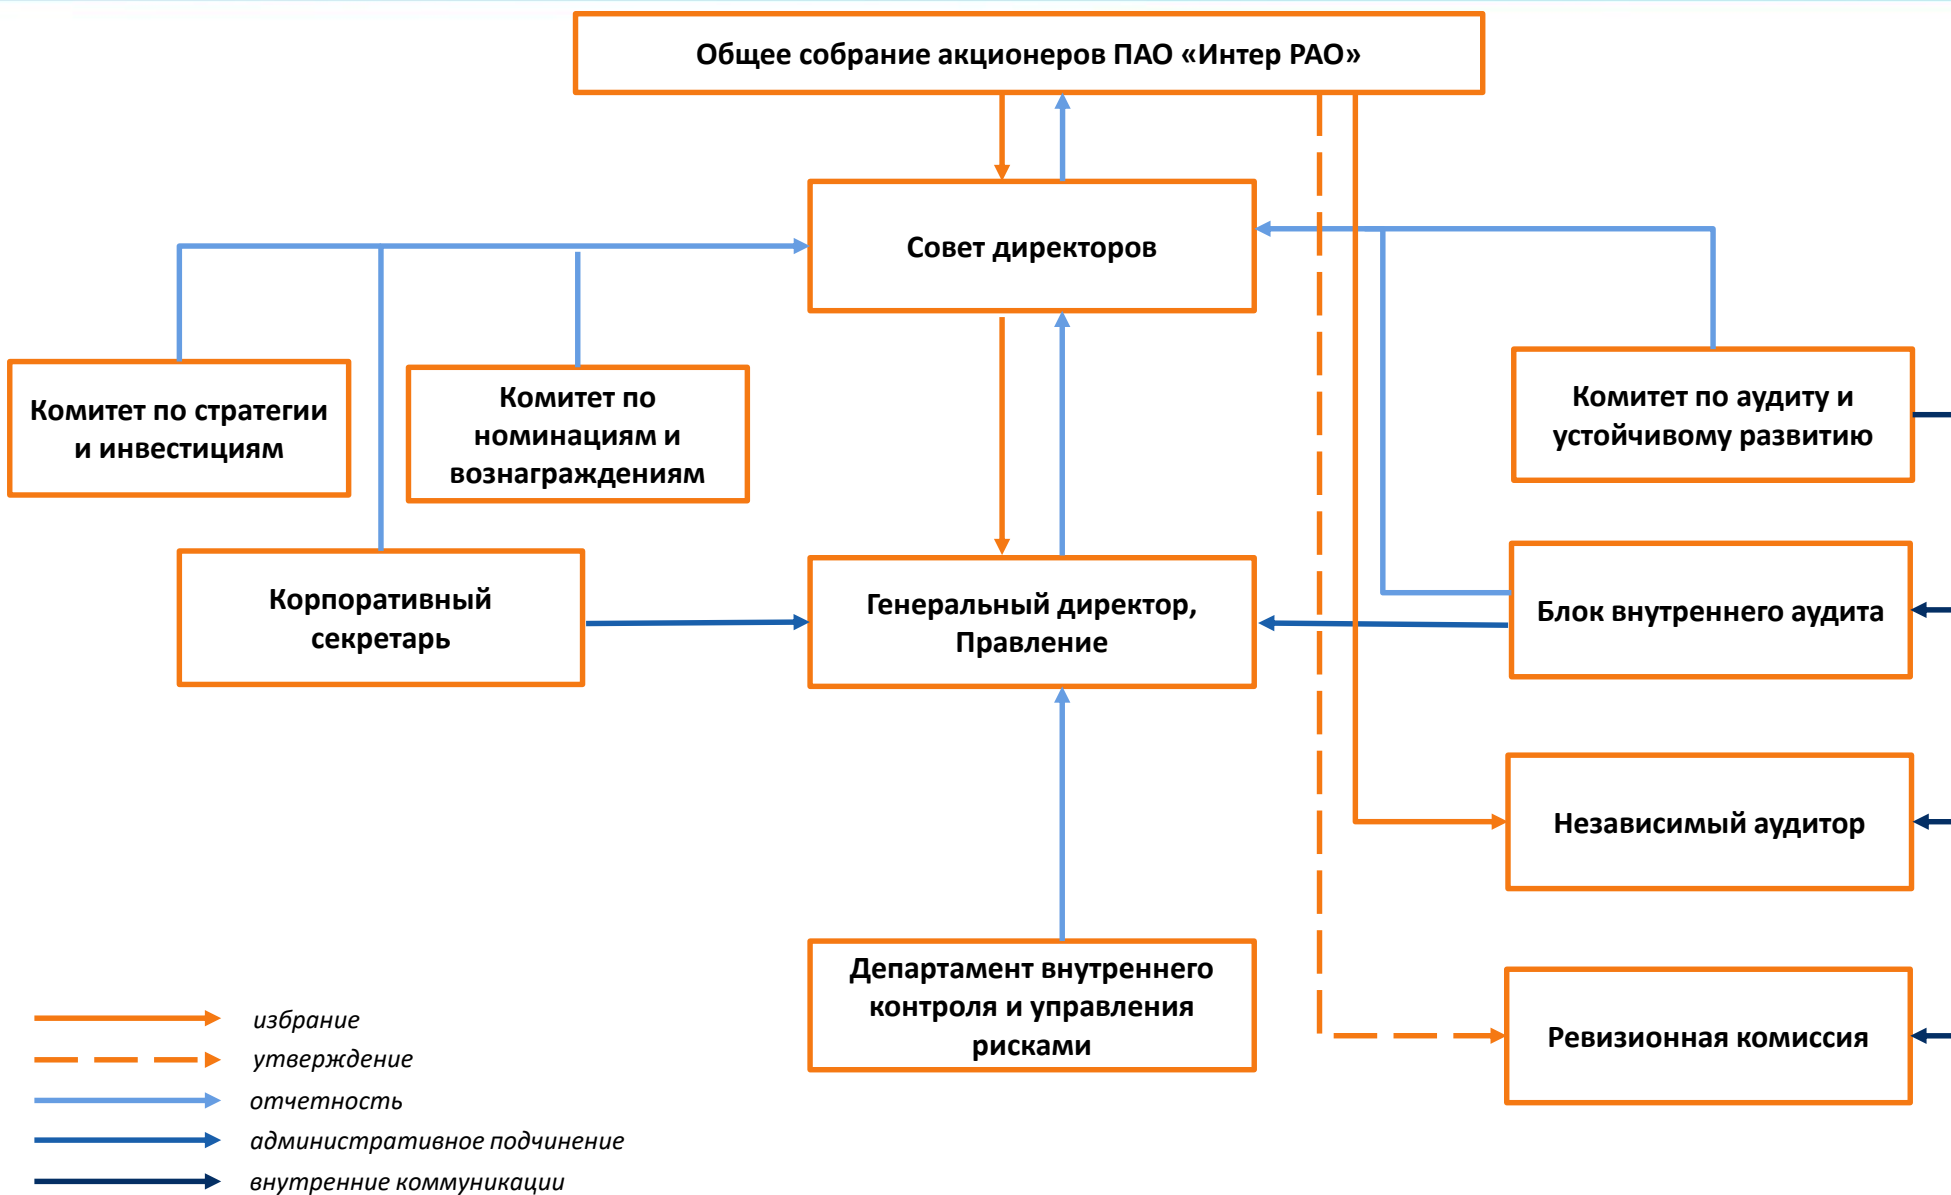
Общее собрание акционеров ПАО «Интер РАО»

Совет директоров

Комитет по стратегии и инвестициям

Комитет по номинациям и вознаграждениям

Комитет по аудиту и устойчивому развитию

Корпоративный секретарь

Генеральный директор, Правление

Блок внутреннего аудита

Независимый аудитор

Департамент внутреннего контроля и управления рисками

Ревизионная комиссия

избрание

утверждение

отчетность

административное подчинение

внутренние коммуникации